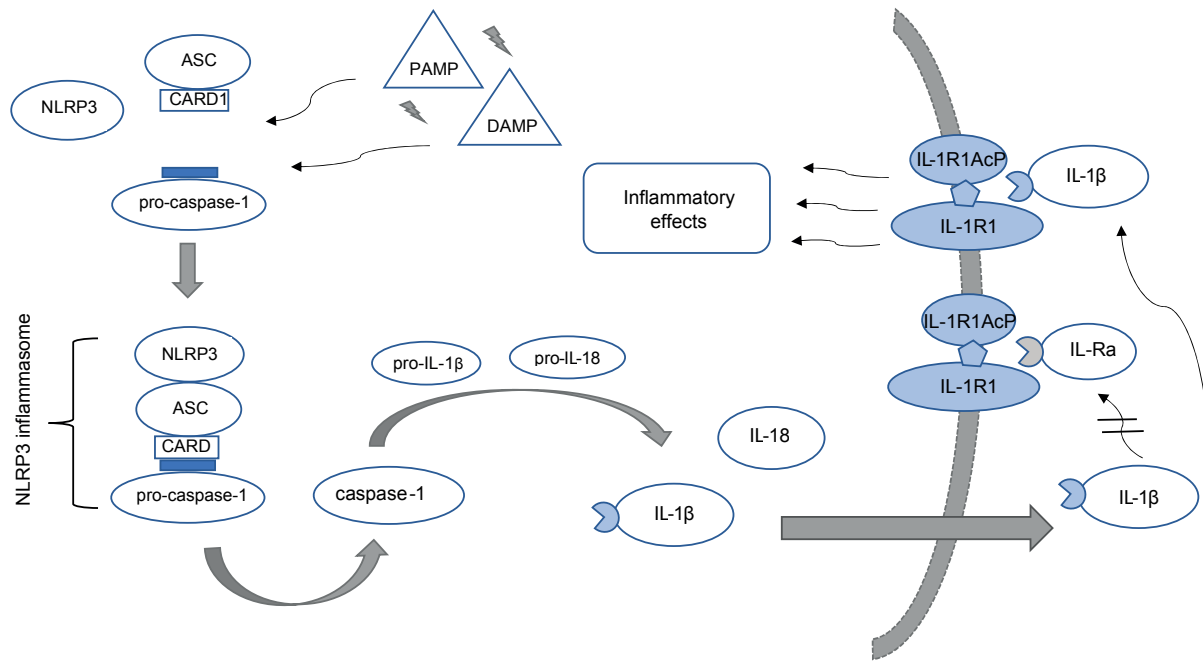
ASC

CARD1

NLRP3

PAMP

DAMP

pro-caspase-1

IL-1R1AcP

IL-1β

Inflammatory effects

IL-1R1

NLRP3 inflammasome

NLRP3

ASC

CARD

pro-caspase-1

pro-IL-1β

pro-IL-18

IL-1R1AcP

IL-Ra

IL-1R1

IL-18

caspase-1

IL-1β

IL-1β